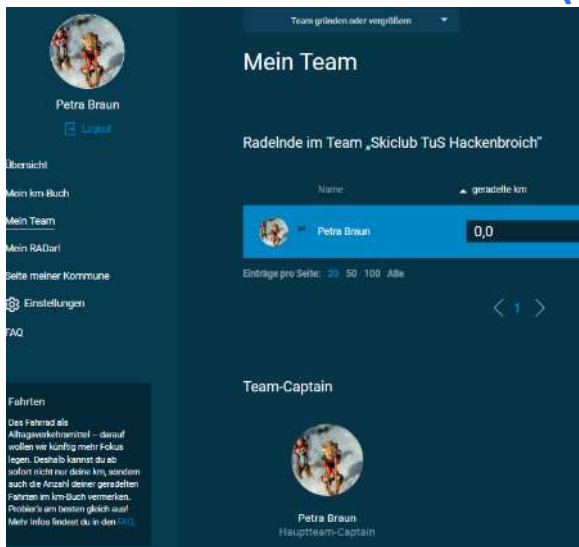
Petra Braun

Logout

Übersicht

Mein km-Buch

Mein Team

Mein RADar!

Seite meiner Kommune

Einstellungen

FAQ

Fahrten

Das Fahrrad als Alltagsverkehrsmittel – darauf wollen wir künftig mehr Fokus legen. Deshalb kannst du ab sofort nicht nur deine km, sondern auch die Anzahl deiner geradelten Fahrten im km-Buch vermerken. Probier's am besten gleich aus! Mehr Infos findest du in den FAQ.

Team gründen oder vergrößern

Mein Team

Radelnde im Team „Skiclub TuS Hackenbroich"

| Name | geradelte km |
|---|---|
| Petra Braun | 0,0 |

Einträge pro Seite: 20 50 100 Alle

< 1 >

Team-Captain

Petra Braun
Hauptteam-Captain